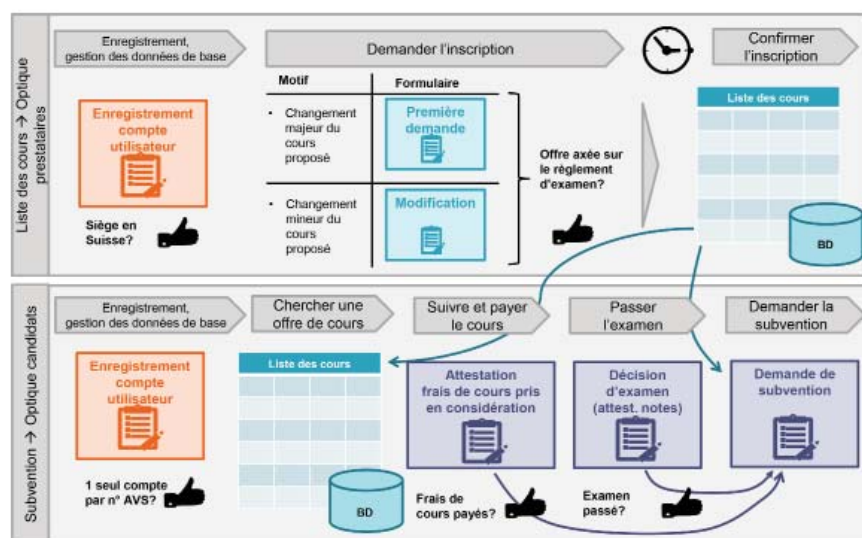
Liste des cours → Optique prestataires

Enregistrement, gestion des données de base

Demander l'inscription

Confirmer l'inscription

Enregistrement compte utilisateur

Siège en Suisse?

| Motif | Formulaire |
|---|---|
| • Changement majeur du cours proposé | Première demande |
| • Changement mineur du cours proposé | Modification |

Offre axée sur le règlement d'examen?

Liste des cours

BD

Subvention → Optique candidats

Enregistrement, gestion des données de base

Chercher une offre de cours

Suivre et payer le cours

Passer l'examen

Demander la subvention

Enregistrement compte utilisateur

1 seul compte par n° AVS?

Liste des cours

BD

Attestation frais de cours pris en considération

Décision d'examen (attest. notes)

Demande de subvention

Frais de cours payés?

Examen passé?